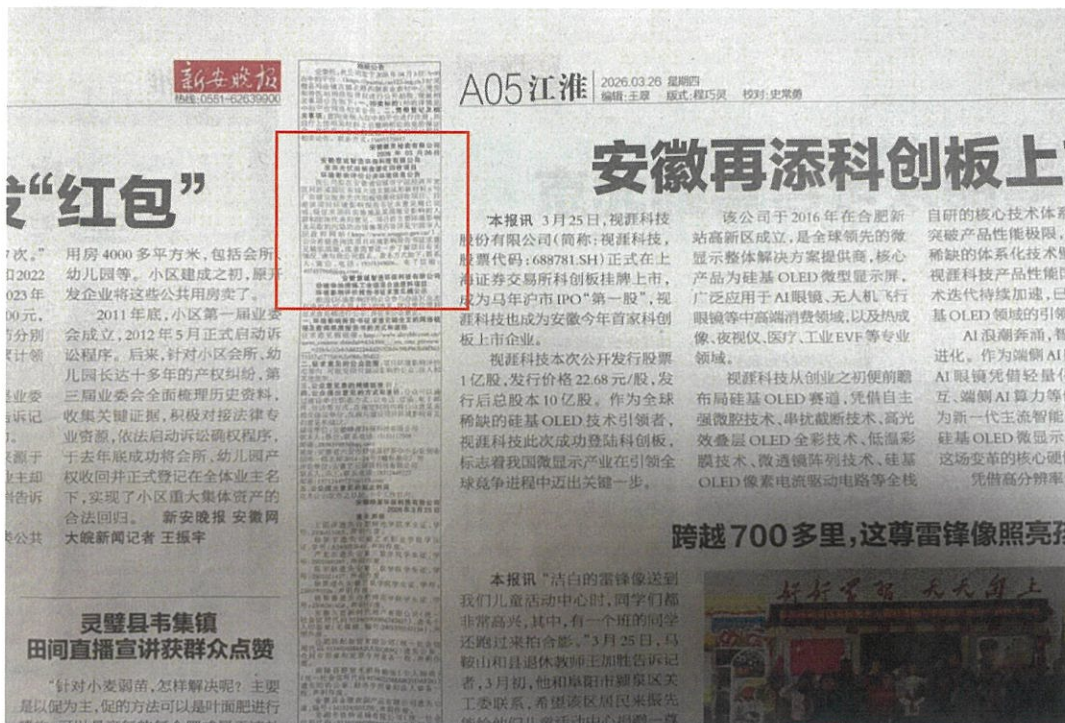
新安晚报
热线:0551-62639900

A05 江淮 | 2026.03.26 星期四
编辑:王翠 版式:程巧灵 校对:史常勇

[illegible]“红包”

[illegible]次”。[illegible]2022 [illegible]023年 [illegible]00元, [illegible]分别 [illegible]计领 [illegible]业委 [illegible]诉记 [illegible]源于 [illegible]主却 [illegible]告诉 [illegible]公共

用房4000多平方米,包括会所、幼儿园等。小区建成之初,原开发企业将这些公共用房卖了。

2011年底,小区第一届业委会成立,2012年5月正式启动诉讼程序。后来,针对小区会所、幼儿园长达十多年的产权纠纷,第三届业委会全面梳理历史资料,收集关键证据,积极对接法律专业资源,依法启动诉讼确权程序,于去年底成功将会所、幼儿园产权收回并正式登记在全体业主名下,实现了小区重大集体资产的合法回归。 新安晚报 安徽网 大皖新闻记者 王振宇

灵璧县韦集镇
田间直播宣讲获群众点赞

“针对小麦弱苗,怎样解决呢?主要是以促为主,促的方法可以是叶面肥进行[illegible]

安徽再添科创板上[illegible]

本报讯 3月25日,视涯科技股份有限公司(简称:视涯科技,股票代码:688781.SH)正式在上海证券交易所科创板挂牌上市,成为马年沪市IPO“第一股”,视涯科技也成为安徽今年首家科创板上市企业。

视涯科技本次公开发行股票1亿股,发行价格22.68元/股,发行后总股本10亿股。作为全球稀缺的硅基OLED技术引领者,视涯科技此次成功登陆科创板,标志着我国微显示产业在引领全球竞争进程中迈出关键一步。

该公司于2016年在合肥新站高新区成立,是全球领先的微显示整体解决方案提供商,核心产品为硅基OLED微型显示屏,广泛应用于AI眼镜、无人机飞行眼镜等中高端消费领域,以及热成像、夜视仪、医疗、工业EVF等专业领域。

视涯科技从创业之初便前瞻布局硅基OLED赛道,凭借自主强微腔技术、串扰截断技术、高光效叠层OLED全彩技术、低温彩膜技术、微透镜阵列技术、硅基OLED像素电流驱动电路等全栈

自研的核心技术体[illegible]突破产品性能极限,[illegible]稀缺的体系化技术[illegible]视涯科技产品性能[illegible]术迭代持续加速,已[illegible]基OLED领域的引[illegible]

AI浪潮奔涌,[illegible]进化。作为端侧AI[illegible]AI眼镜凭借轻量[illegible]互、端侧AI算力等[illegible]为新一代主流智能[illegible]硅基OLED微显示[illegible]这场变革的核心硬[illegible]

凭借高分辨率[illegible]

跨越700多里,这尊雷锋像照亮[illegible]

本报讯 “活白的雷锋像送到我们儿童活动中心时,同学们都非常高兴,其中,有一个班的同学还跑过来拍合影。”3月25日,马鞍山和县退休教师王加胜告诉记者,3月初,他和阜阳市颍泉区关工委联系,希望该区居民来报先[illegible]

新新学习 天天向上